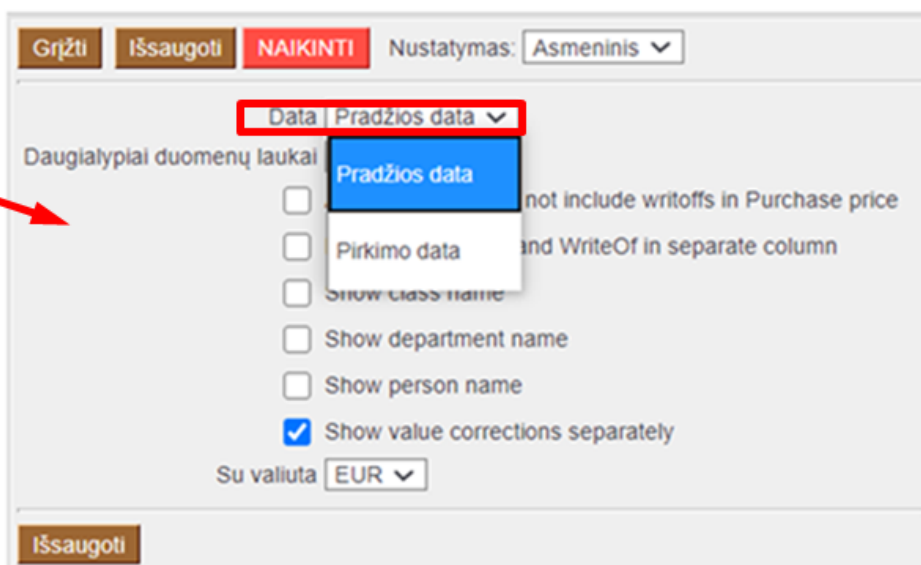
Grįžti Išsaugoti NAIKINTI Nustatymas: Asmeninis

Data Pradžios data

Daugialypiai duomenų laukai

Pradžios data

Pirkimo data

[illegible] not include writoffs in Purchase price

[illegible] and WriteOf in separate column

Show class name

Show department name

Show person name

Show value corrections separately

Su valiuta EUR

Išsaugoti